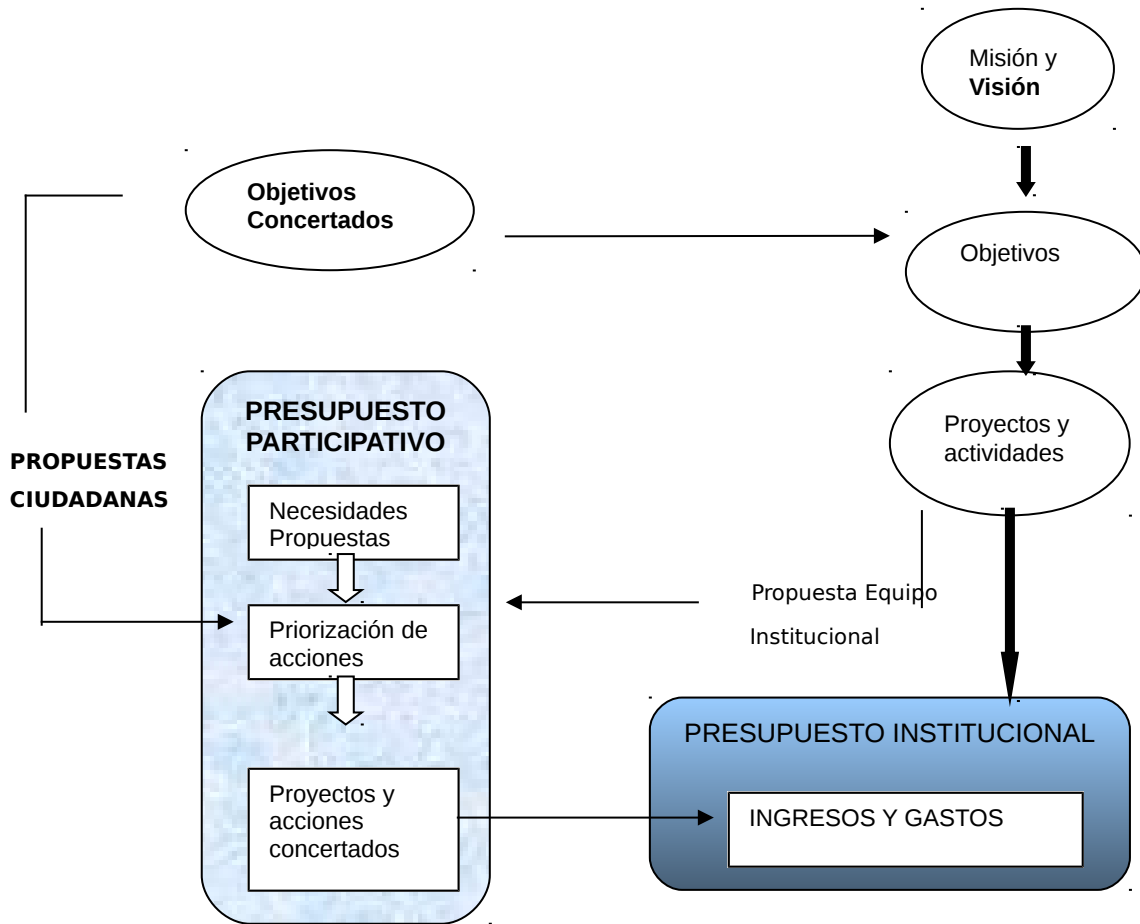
Misión y Visión

Objetivos Concertados

Objetivos

PRESUPUESTO PARTICIPATIVO

Proyectos y actividades

PROPUESTAS CIUDADANAS

Necesidades Propuestas

Propuesta Equipo Institucional

Priorización de acciones

PRESUPUESTO INSTITUCIONAL

Proyectos y acciones concertados

INGRESOS Y GASTOS